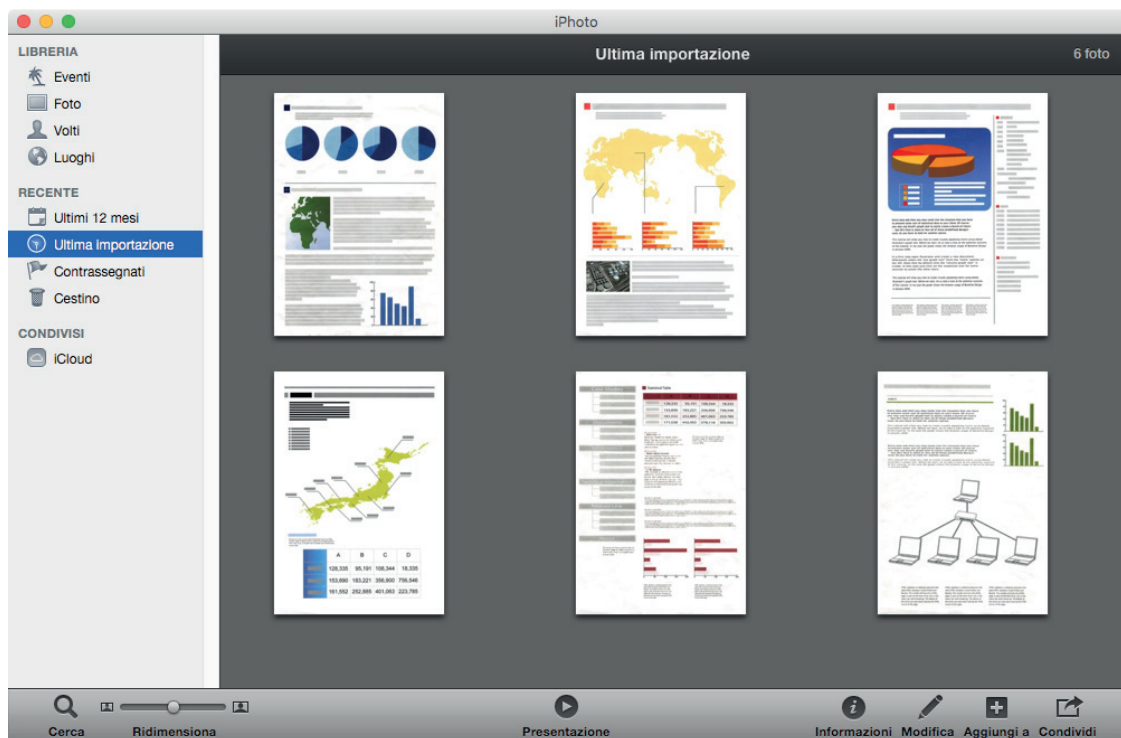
iPhoto

LIBRERIA
Eventi
Foto
Volti
Luoghi

RECENTE
Ultimi 12 mesi
Ultima importazione
Contrassegnati
Cestino

CONDIVISI
iCloud

Ultima importazione
6 foto

| | A | B | C | D |
|---|---|---|---|---|
| | 128,335 | 95,191 | 108,344 | 18,335 |
| | 153,890 | 183,221 | 399,900 | 756,546 |
| | 161,552 | 252,985 | 401,083 | 223,785 |

Cerca
Ridimensiona
Presentazione
Informazioni
Modifica
Aggiungi a
Condividi